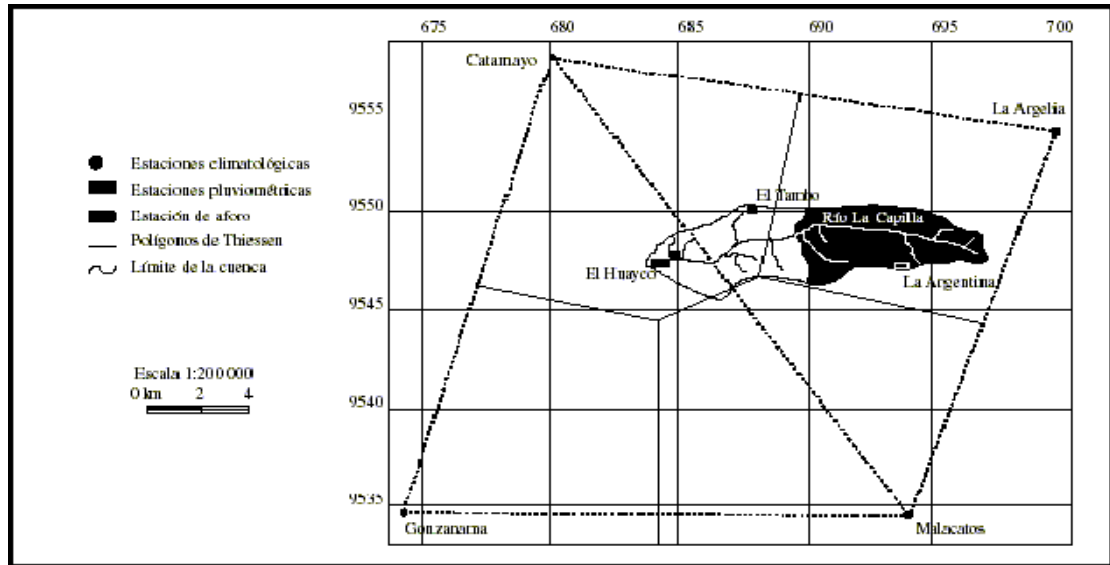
675 680 685 690 695 700

Catamayo

La Argelia

9555

Estaciones climatológicas
Estaciones pluviométricas
Estación de aforo
Polígonos de Thiessen
Límite de la cuenca

9550

El Tambo

Río La Capilla

El Huayco

La Argentina

9545

Escala 1:200 000
0 km 2 4

9540

9535

Gonzanama

Malacatos